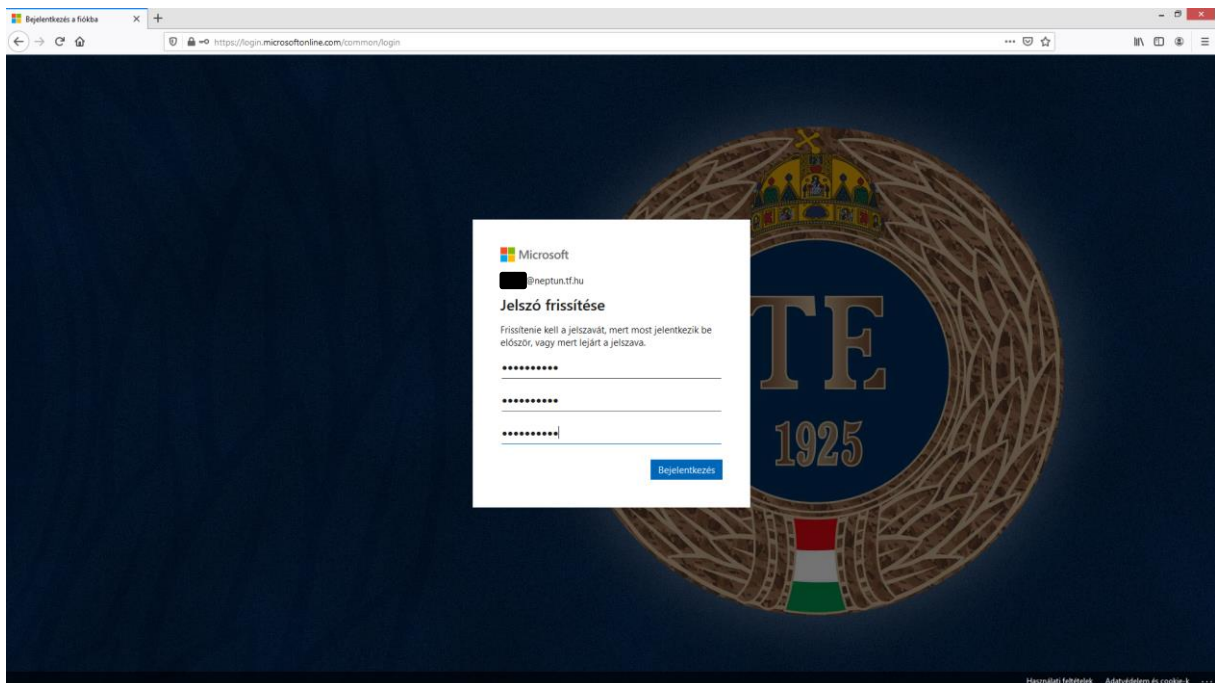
Bejelentkezés a fiókba

https://login.microsoftonline.com/common/login

Microsoft

@neptun.tf.hu

Jelszó frissítése

Frissítenie kell a jelszavát, mert most jelentkezik be először, vagy mert lejárt a jelszava.

••••••••••

••••••••••

••••••••••

Bejelentkezés

TF

1925

Használati feltételek Adatvédelem és cookie-k ...